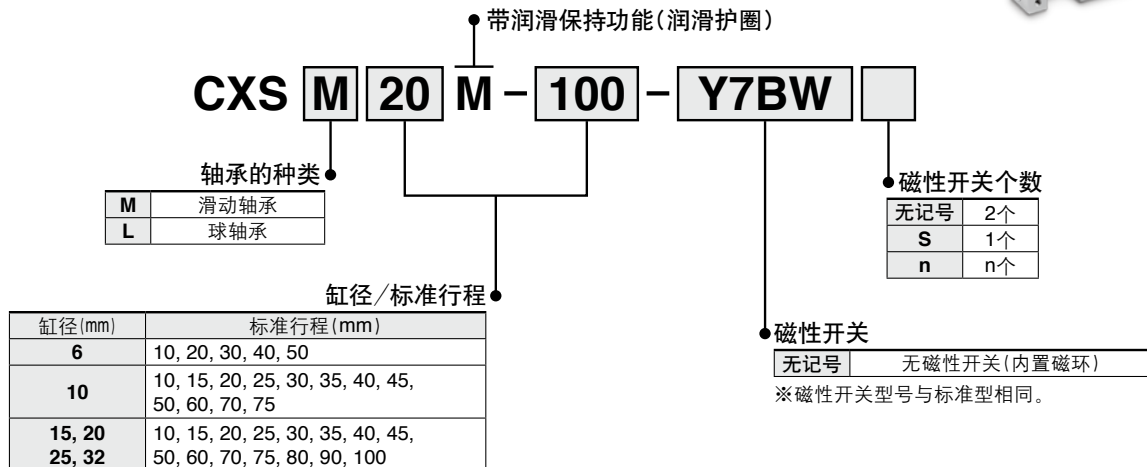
带润滑保持功能(润滑护圈)

CXS M 20 M – 100 – Y7BW

轴承的种类

| M | 滑动轴承 |
|---|---|
| L | 球轴承 |

磁性开关个数

| 无记号 | 2个 |
|---|---|
| S | 1个 |
| n | n个 |

缸径/标准行程

| 缸径(mm) | 标准行程(mm) |
|---|---|
| 6 | 10, 20, 30, 40, 50 |
| 10 | 10, 15, 20, 25, 30, 35, 40, 45, 50, 60, 70, 75 |
| 15, 20 25, 32 | 10, 15, 20, 25, 30, 35, 40, 45, 50, 60, 70, 75, 80, 90, 100 |

磁性开关

| 无记号 | 无磁性开关(内置磁环) |
|---|---|

※磁性开关型号与标准型相同。